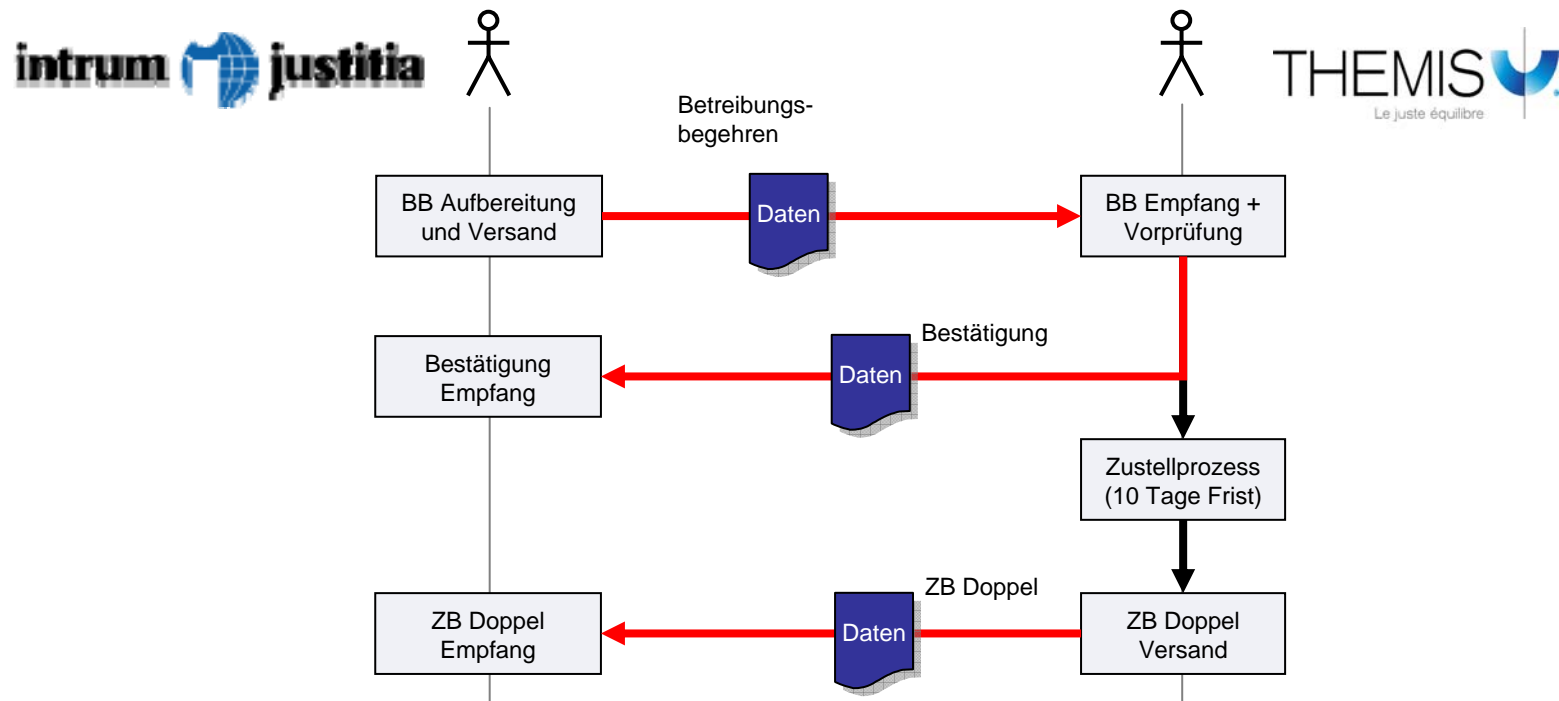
intrum justitia

THEMIS
Le juste équilibre

Betreibungsbegehren

BB Aufbereitung und Versand

Daten

BB Empfang + Vorprüfung

Bestätigung

Bestätigung Empfang

Daten

Zustellprozess (10 Tage Frist)

ZB Doppel

ZB Doppel Empfang

Daten

ZB Doppel Versand